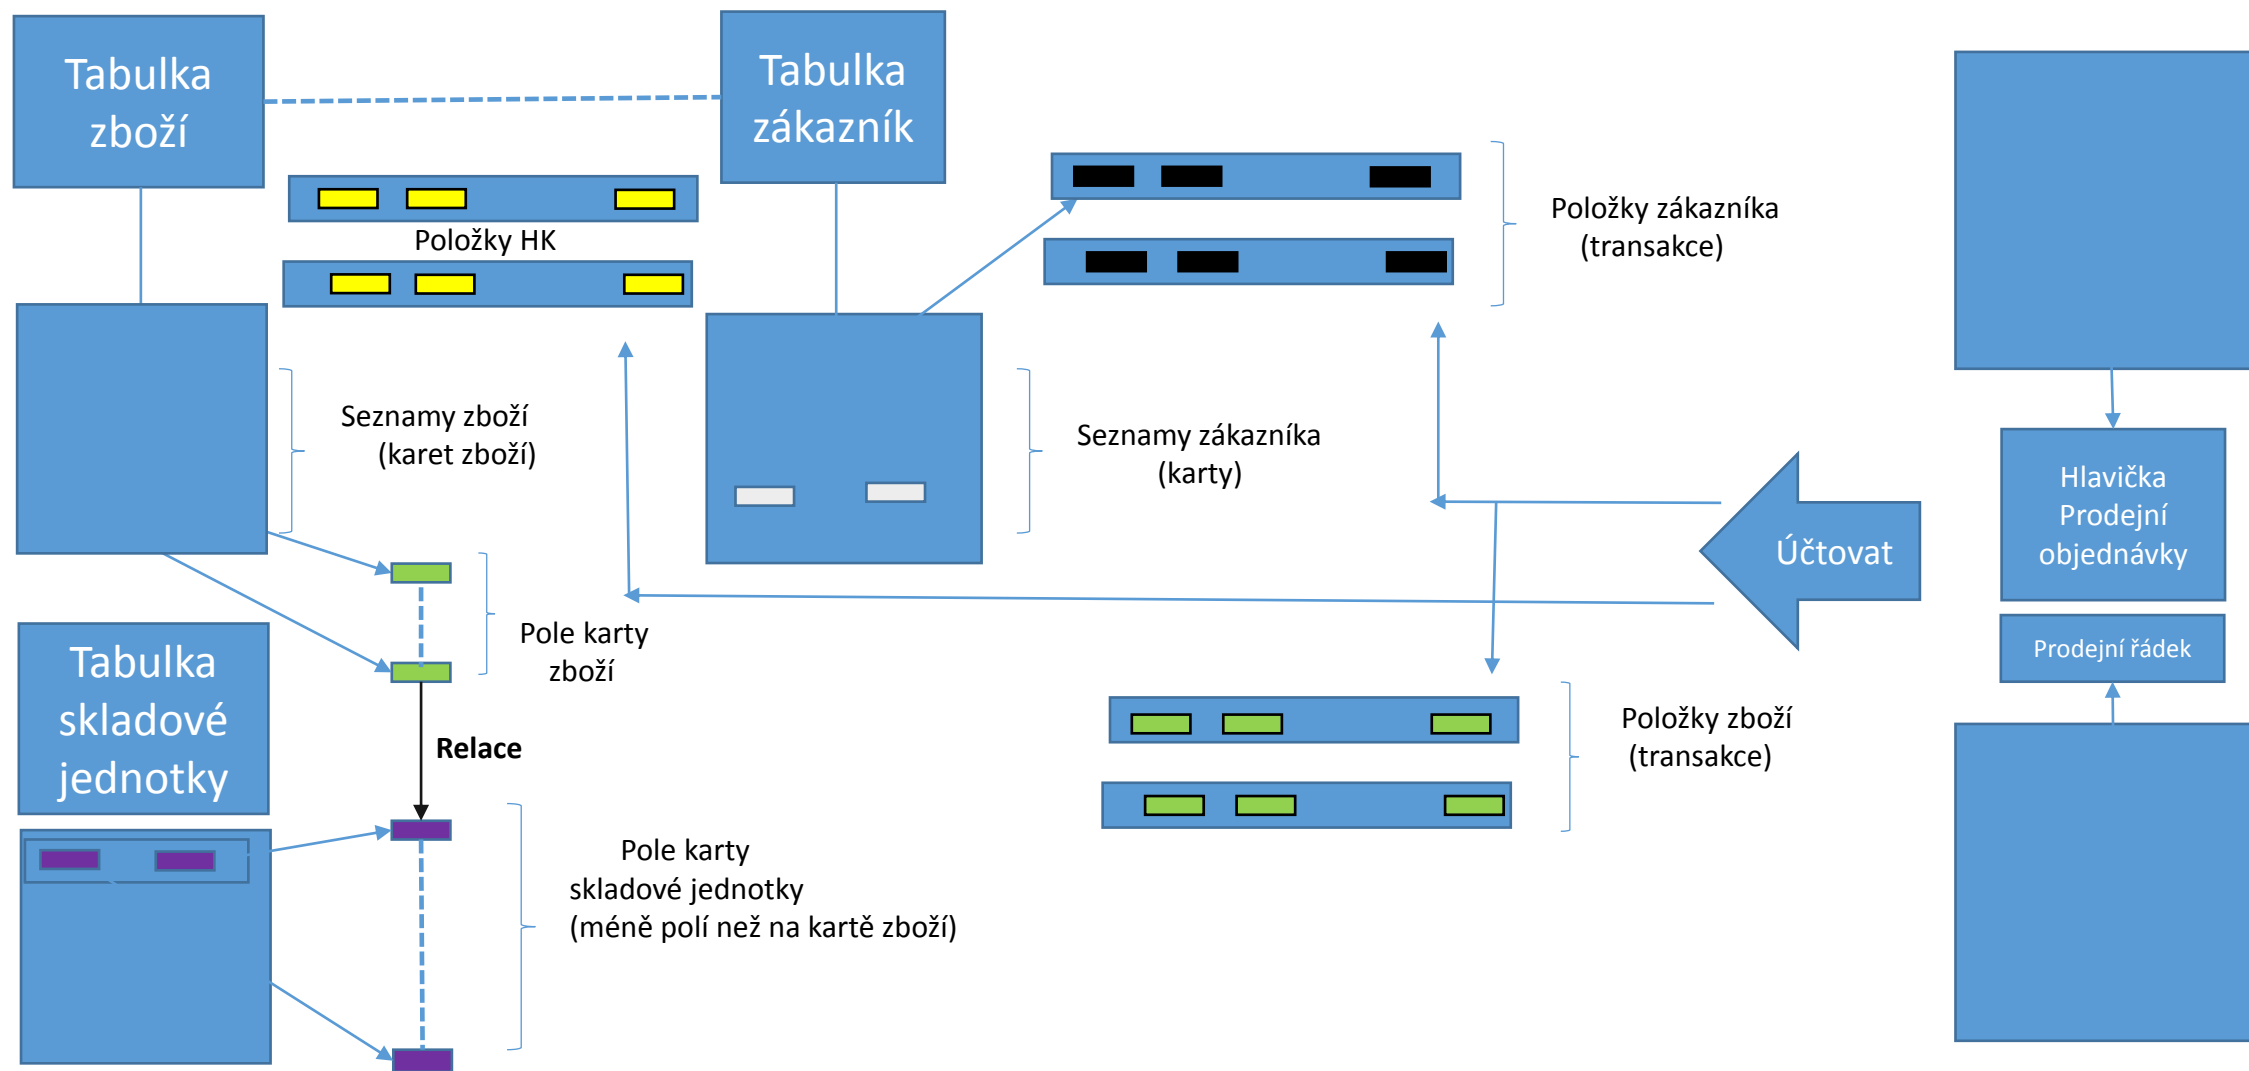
Tabulka zboží

Tabulka zákazník

Položky HK

Položky zákazníka (transakce)

Seznamy zboží (karet zboží)

Seznamy zákazníka (karty)

Hlavička Prodejní objednávky

Účtovat

Prodejní řádek

Pole karty zboží

Tabulka skladové jednotky

Relace

Položky zboží (transakce)

Pole karty skladové jednotky (méně polí než na kartě zboží)